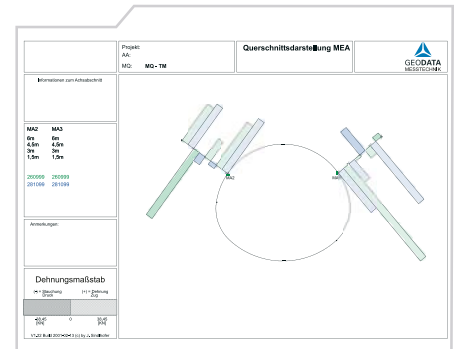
Projekt:

AA:

MQ: MQ - TM

Querschnittsdarstellung MEA

GEODATA MESSTECHNIK

Informationen zum Achsabschnitt

| MA2 | MA3 |
|---|---|
| 6m | 6m |
| 4,5m | 4,5m |
| 3m | 3m |
| 1,5m | 1,5m |
| 260999 | 260999 |
| 281099 | 281099 |

Anmerkungen:

Dehnungsmaßstab

(+) = Stauchung Druck

(+) = Dehnung Zug

-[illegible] 0 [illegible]

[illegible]

MA2

MA3